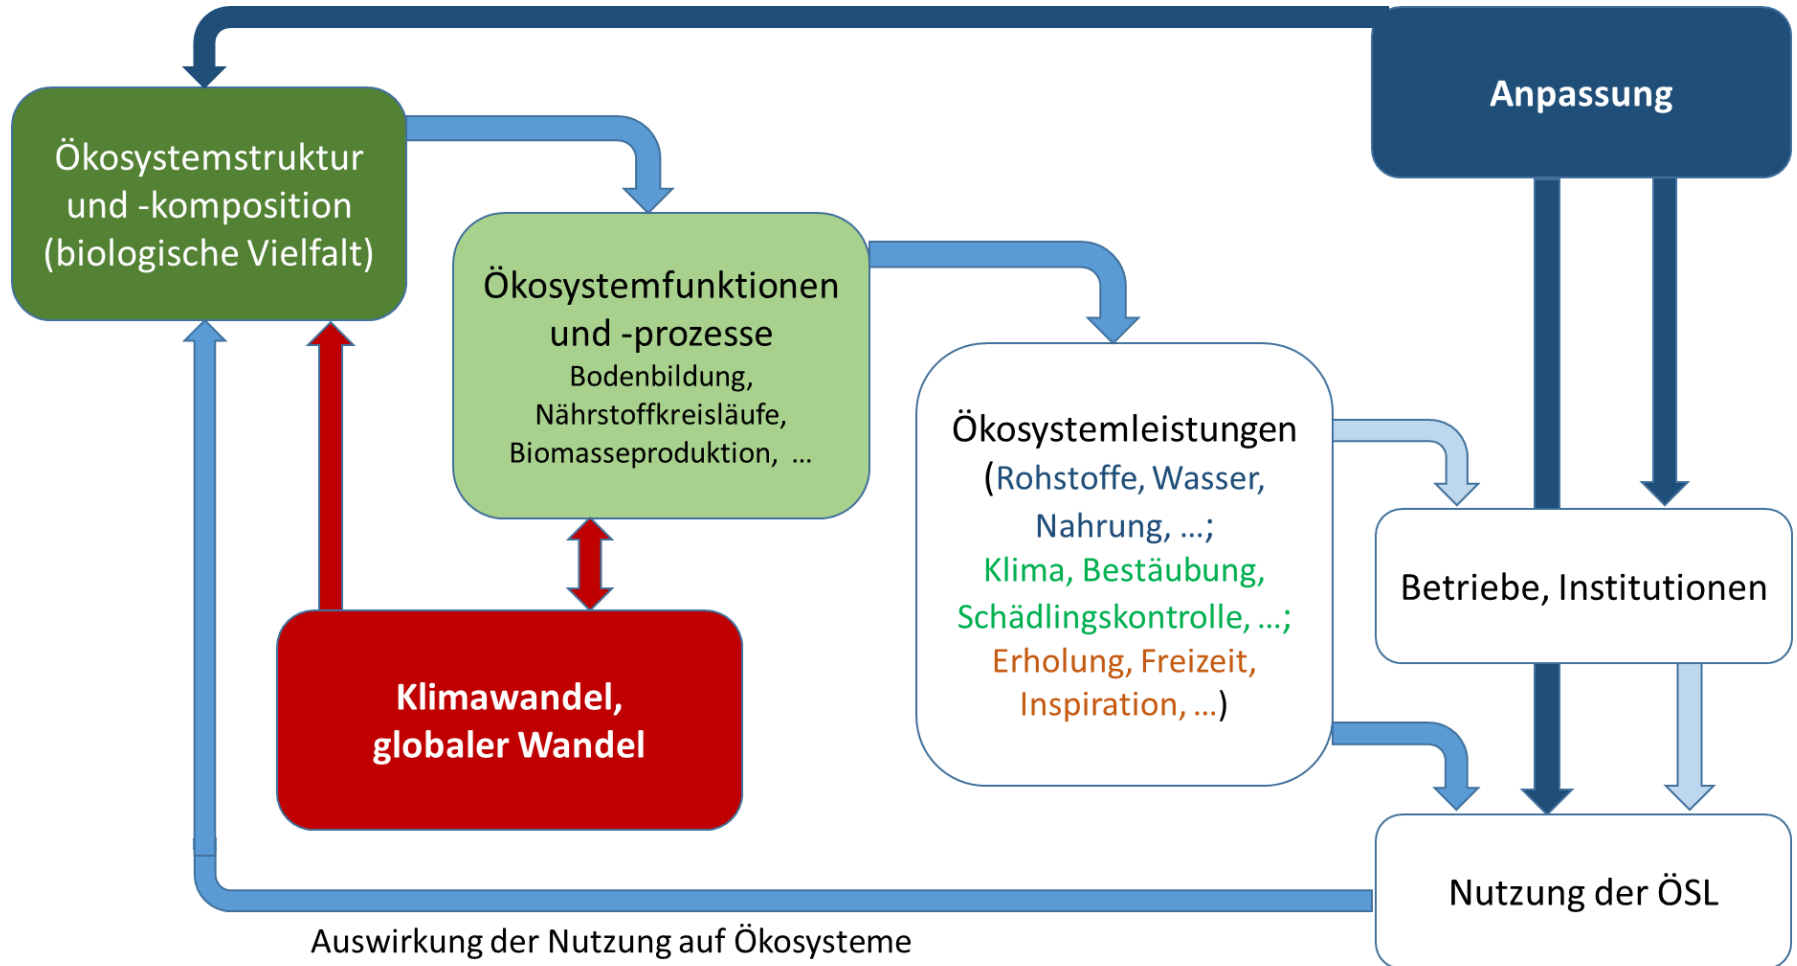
Anpassung

Ökosystemstruktur und -komposition (biologische Vielfalt)

Ökosystemfunktionen und -prozesse
Bodenbildung, Nährstoffkreisläufe, Biomasseproduktion, …

Ökosystemleistungen (Rohstoffe, Wasser, Nahrung, …; Klima, Bestäubung, Schädlingskontrolle, …; Erholung, Freizeit, Inspiration, …)

Betriebe, Institutionen

Klimawandel, globaler Wandel

Nutzung der ÖSL

Auswirkung der Nutzung auf Ökosysteme